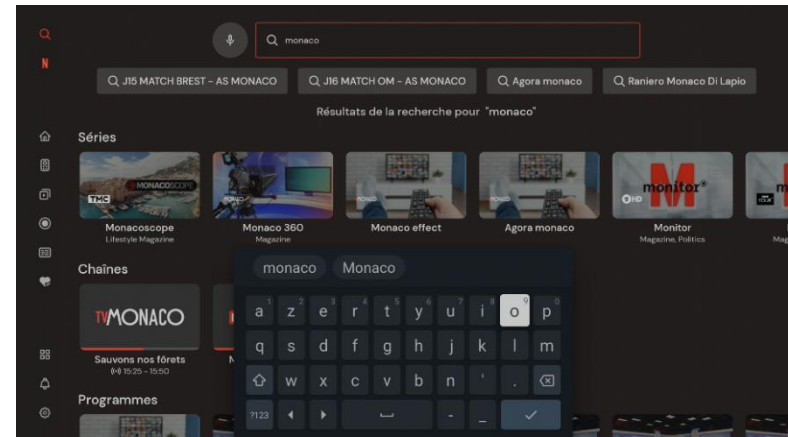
N

monaco

J15 MATCH BREST - AS MONACO
J16 MATCH OM - AS MONACO
Agora monaco
Raniero Monaco Di Lapio

Résultats de la recherche pour "monaco"

Séries

MONACOSCOPE
TMC
Monacoscope
Lifestyle Magazine

Monaco 360
Magazine

Monaco effect

Agora monaco

monitor
HD
Monitor
Magazine, Politics

Chaînes

TVMONACO
Sauvons nos forêts
15:25 - 15:50

Programmes

monaco
Monaco

1 2 3 4 5 6 7 8 9 0
a z e r t y u i o p
q s d f g h j k l m
w x c v b n ' .
?123 - _